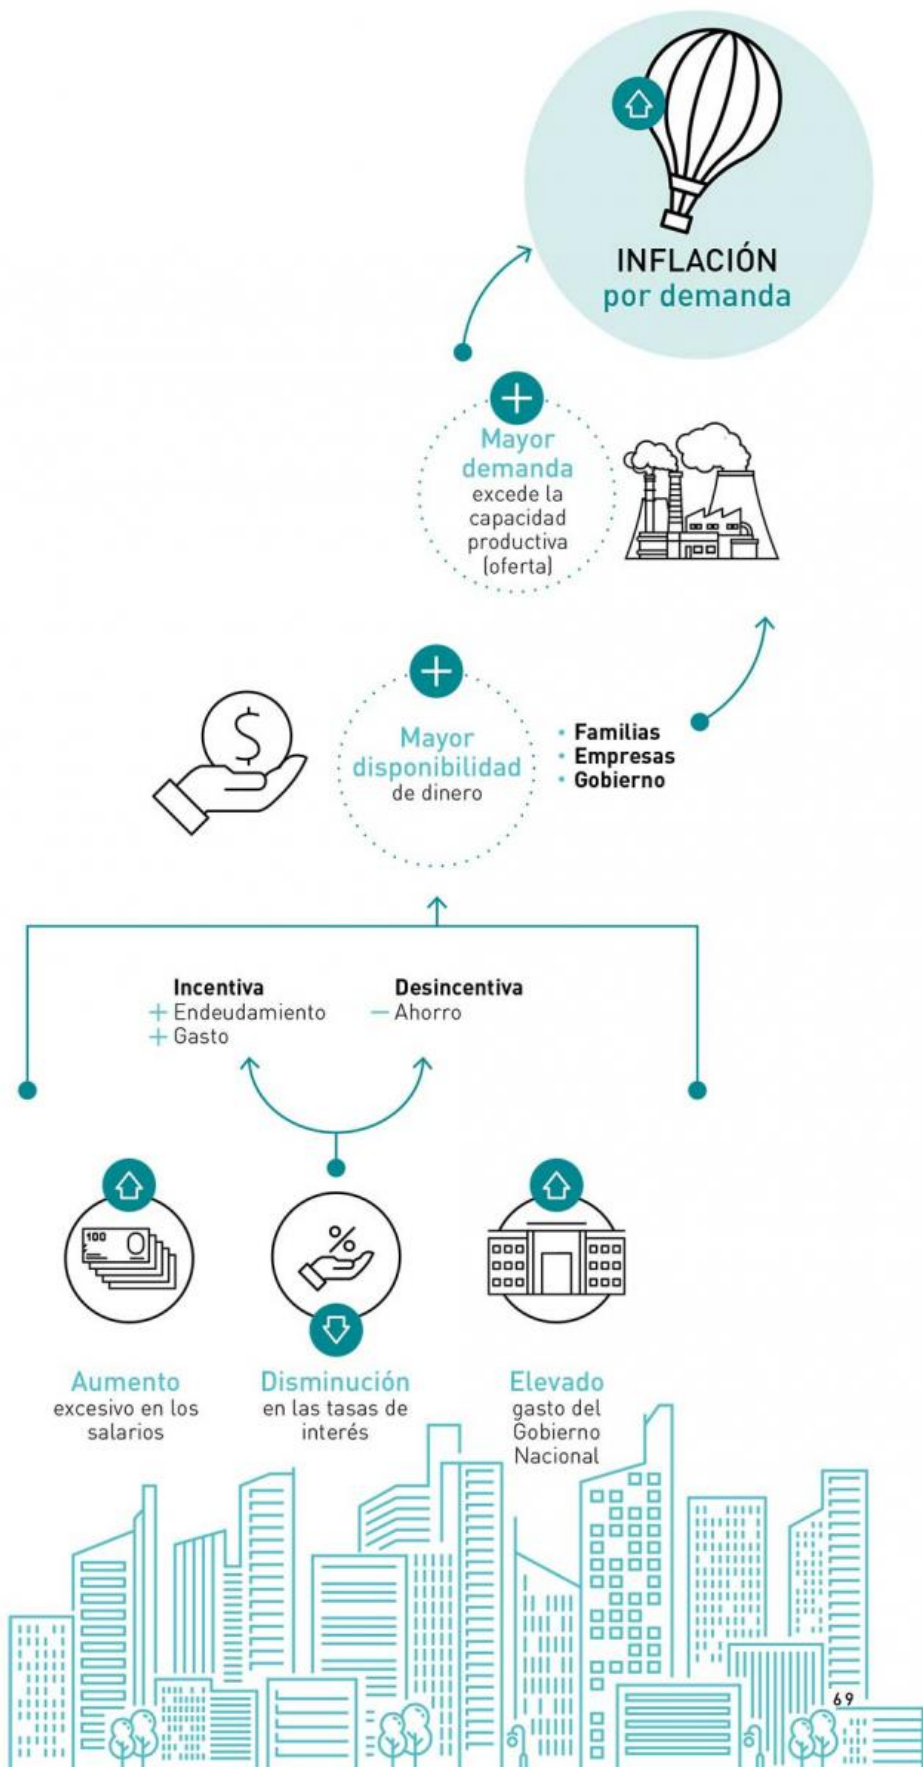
INFLACIÓN
por demanda

Mayor demanda excede la capacidad productiva (oferta)

Mayor disponibilidad de dinero

• Familias
• Empresas
• Gobierno

Incentiva
+ Endeudamiento
+ Gasto

Desincentiva
— Ahorro

100

%

Aumento excesivo en los salarios

Disminución en las tasas de interés

Elevado gasto del Gobierno Nacional

69